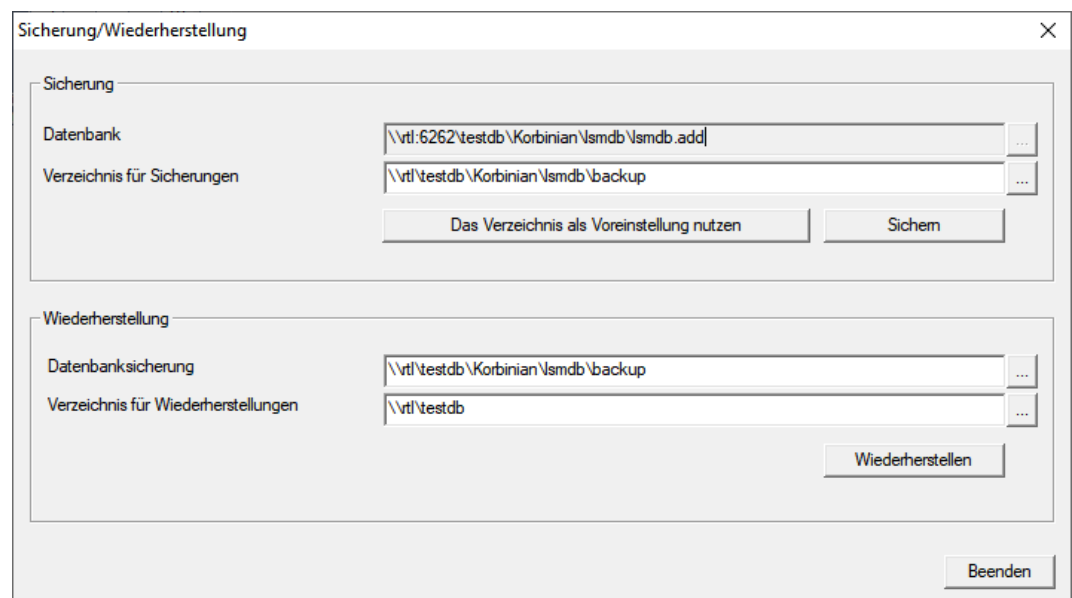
Sicherung/Wiederherstellung

X

Sicherung

Datenbank
\\rtl:6262\testdb\Korbinian\lsmdb\lsmdb.add
...

Verzeichnis für Sicherungen
\\rtl\testdb\Korbinian\lsmdb\backup
...

Das Verzeichnis als Voreinstellung nutzen

Sichern

Wiederherstellung

Datenbanksicherung
\\rtl\testdb\Korbinian\lsmdb\backup
...

Verzeichnis für Wiederherstellungen
\\rtl\testdb
...

Wiederherstellen

Beenden